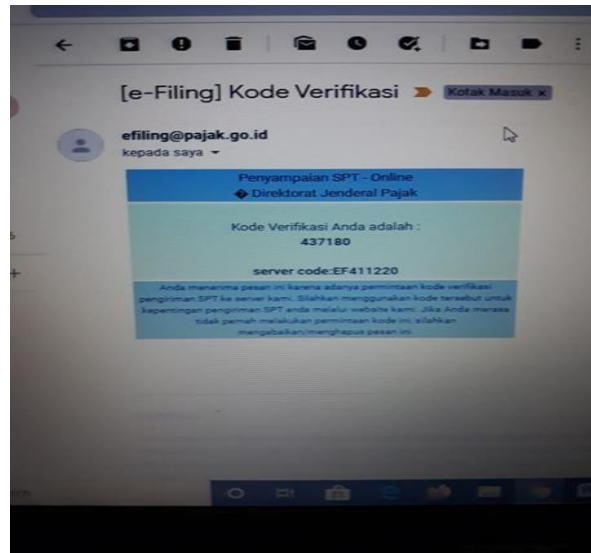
[e-Filing] Kode Verifikasi Kotak Masuk ×

efiling@pajak.go.id
kepada saya ▾

Penyampaian SPT - Online
� Direktorat Jenderal Pajak

Kode Verifikasi Anda adalah :
437180

server code:EF411220

Anda menerima pesan ini karena adanya permintaan kode verifikasi pengiriman SPT ke server kami. Silahkan menggunakan kode tersebut untuk kepentingan pengiriman SPT anda melalui website kami. Jika Anda merasa tidak pernah melakukan permintaan kode ini, silahkan mengabaikan/menghapus pesan ini.